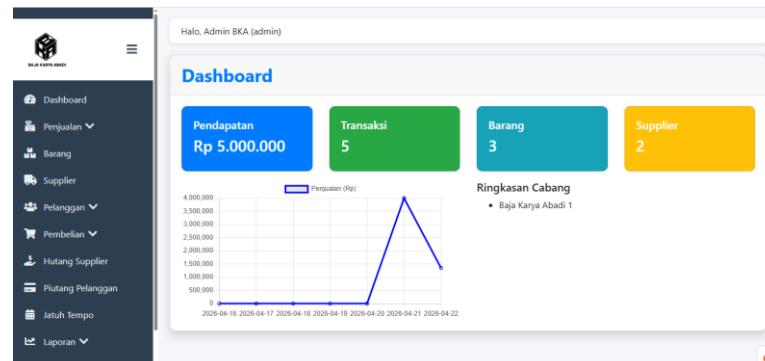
BAJA KARYA ABADI

Dashboard
Penjualan
Barang
Supplier
Pelanggan
Pembelian
Hutang Supplier
Piutang Pelanggan
Jatuh Tempo
Laporan

Halo, Admin BKA (admin)

Dashboard

Pendapatan
Rp 5.000.000

Transaksi
5

Barang
3

Supplier
2

Penjualan (Rp)

4,000,000
3,500,000
3,000,000
2,500,000
2,000,000
1,500,000
1,000,000
500,000
0

2026-04-16 2026-04-17 2026-04-18 2026-04-19 2026-04-20 2026-04-21 2026-04-22

Ringkasan Cabang
• Baja Karya Abadi 1